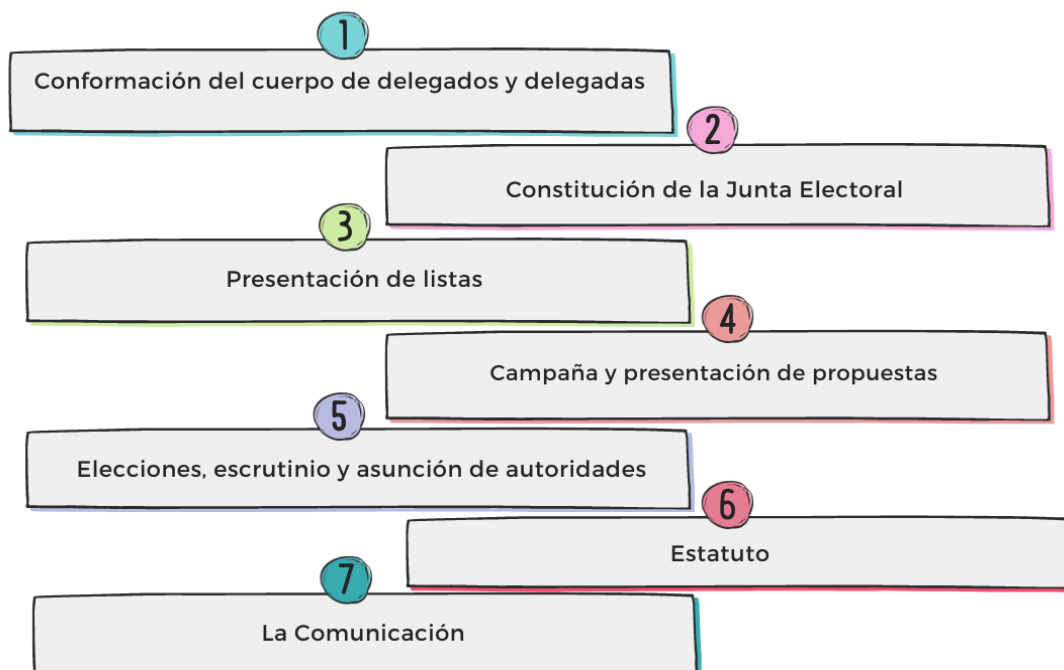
1
Conformación del cuerpo de delegados y delegadas

2
Constitución de la Junta Electoral

3
Presentación de listas

4
Campaña y presentación de propuestas

5
Elecciones, escrutinio y asunción de autoridades

6
Estatuto

7
La Comunicación